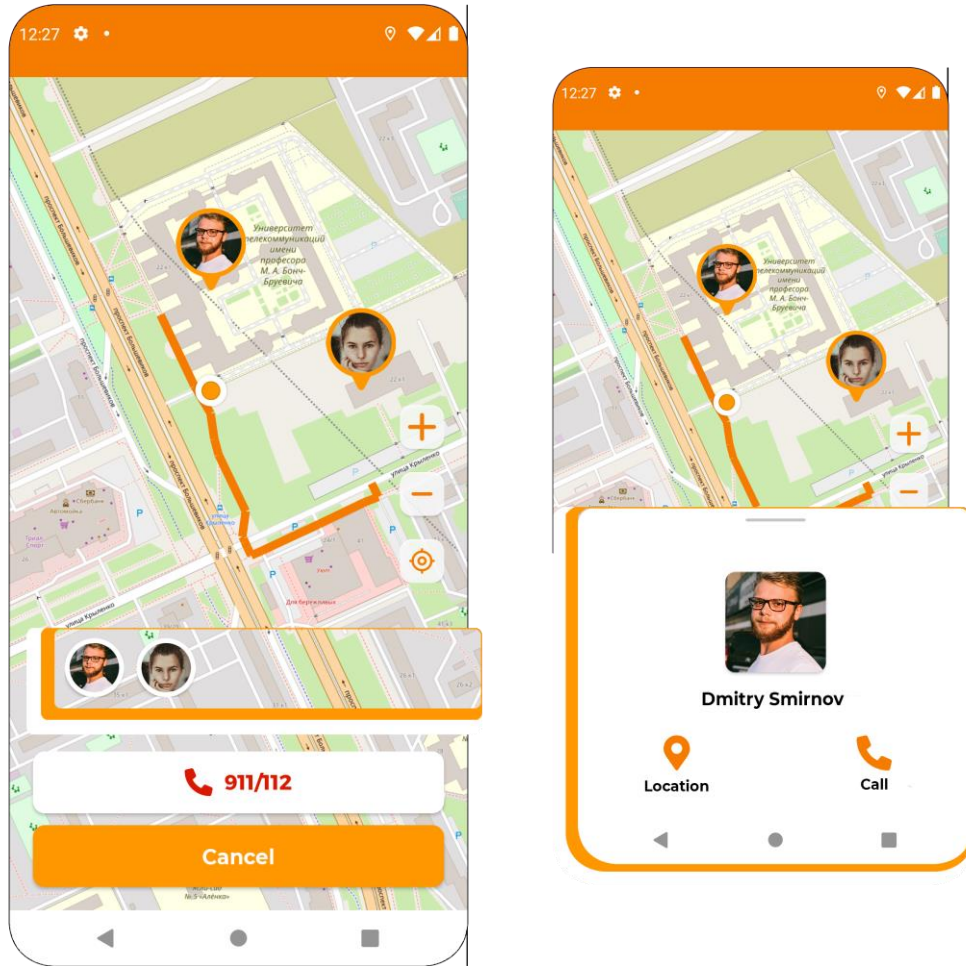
12:27

Университет телекоммуникаций имени професора М. А. Бонч-Бруевича

проспект Большевиков

улица Крыленко

+

−

911/112

Cancel

12:27

Университет телекоммуникаций имени професора М. А. Бонч-Бруевича

+

−

Dmitry Smirnov

Location

Call